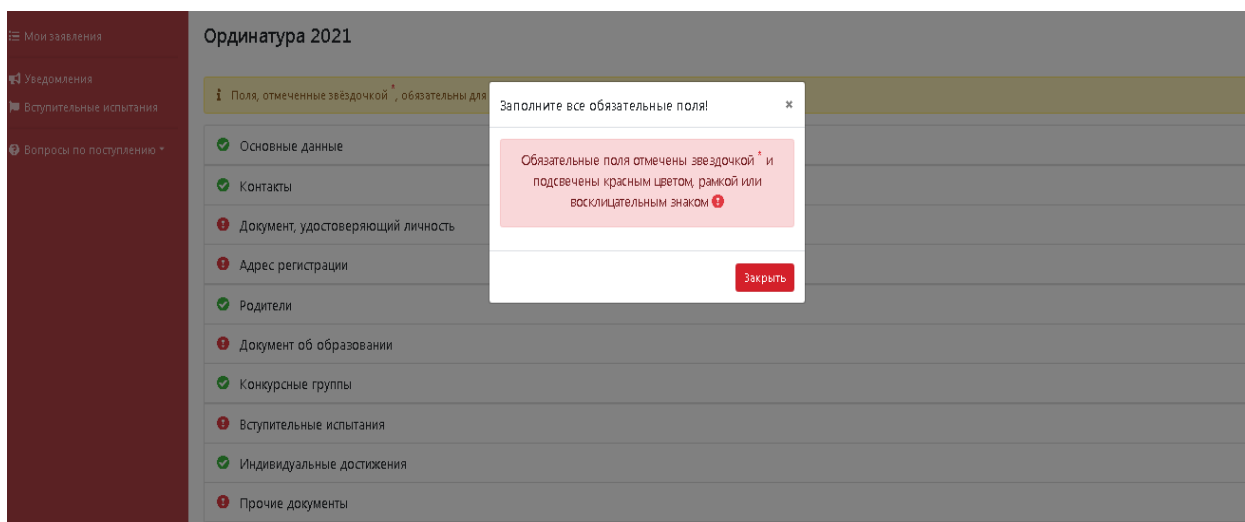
Мои заявления

Уведомления

Вступительные испытания

Вопросы по поступлению

Ординатура 2021

Поля, отмеченные звёздочкой *, обязательны для

Основные данные

Контакты

Документ, удостоверяющий личность

Адрес регистрации

Родители

Документ об образовании

Конкурсные группы

Вступительные испытания

Индивидуальные достижения

Прочие документы

Заполните все обязательные поля!

×

Обязательные поля отмечены звездочкой * и подсвечены красным цветом, рамкой или восклицательным знаком

Закрыть